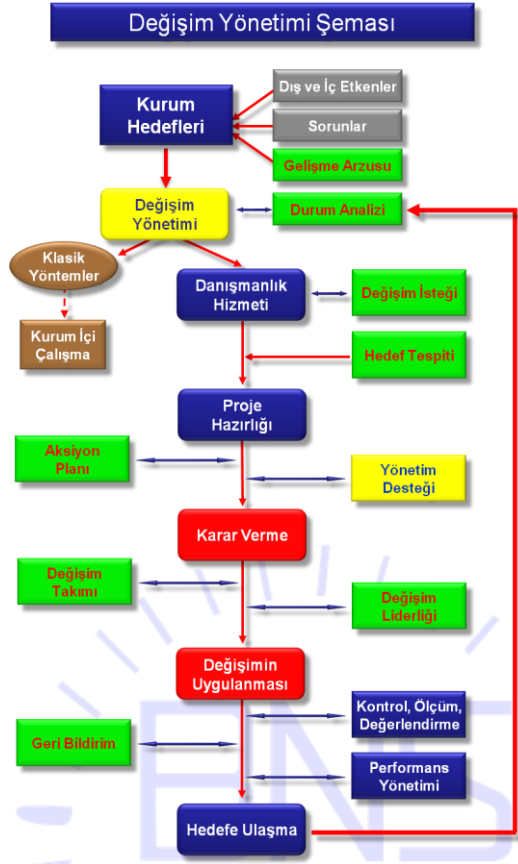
Değişim Yönetimi Şeması

Kurum Hedefleri

Dış ve İç Etkenler

Sorunlar

Gelişme Arzusu

Değişim Yönetimi

Durum Analizi

Klasik Yöntemler

Kurum İçi Çalışma

Danışmanlık Hizmeti

Değişim İsteği

Hedef Tespiti

Proje Hazırlığı

Aksiyon Planı

Yönetim Desteği

Karar Verme

Değişim Takımı

Değişim Liderliği

Değişimin Uygulanması

Kontrol, Ölçüm, Değerlendirme

Geri Bildirim

Performans Yönetimi

Hedefe Ulaşma